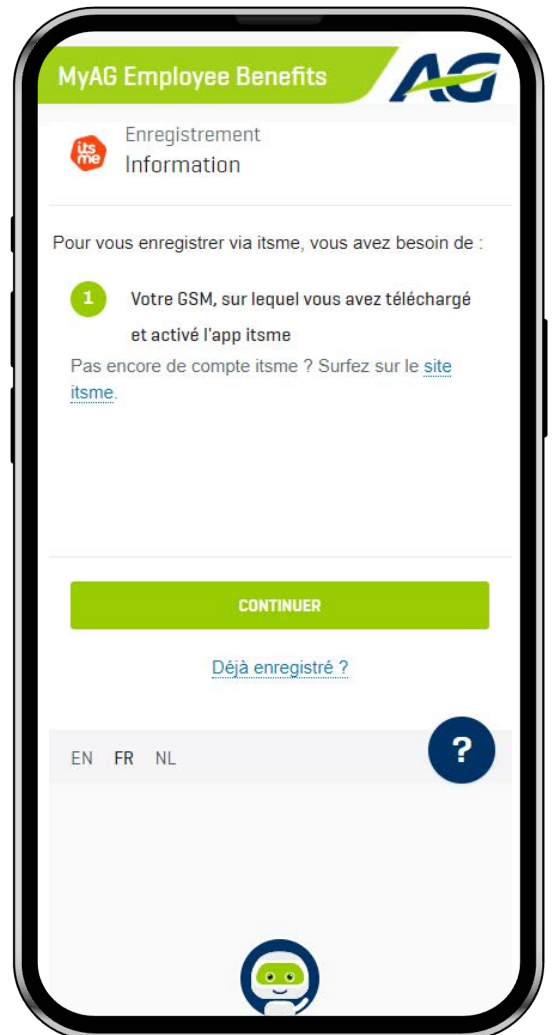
MyAG Employee Benefits

AG

its me

Enregistrement
Information

Pour vous enregistrer via itsme, vous avez besoin de :

1 Votre GSM, sur lequel vous avez téléchargé et activé l'app itsme

Pas encore de compte itsme ? Surfez sur le site itsme.

CONTINUER

Déjà enregistré ?

EN FR NL

?